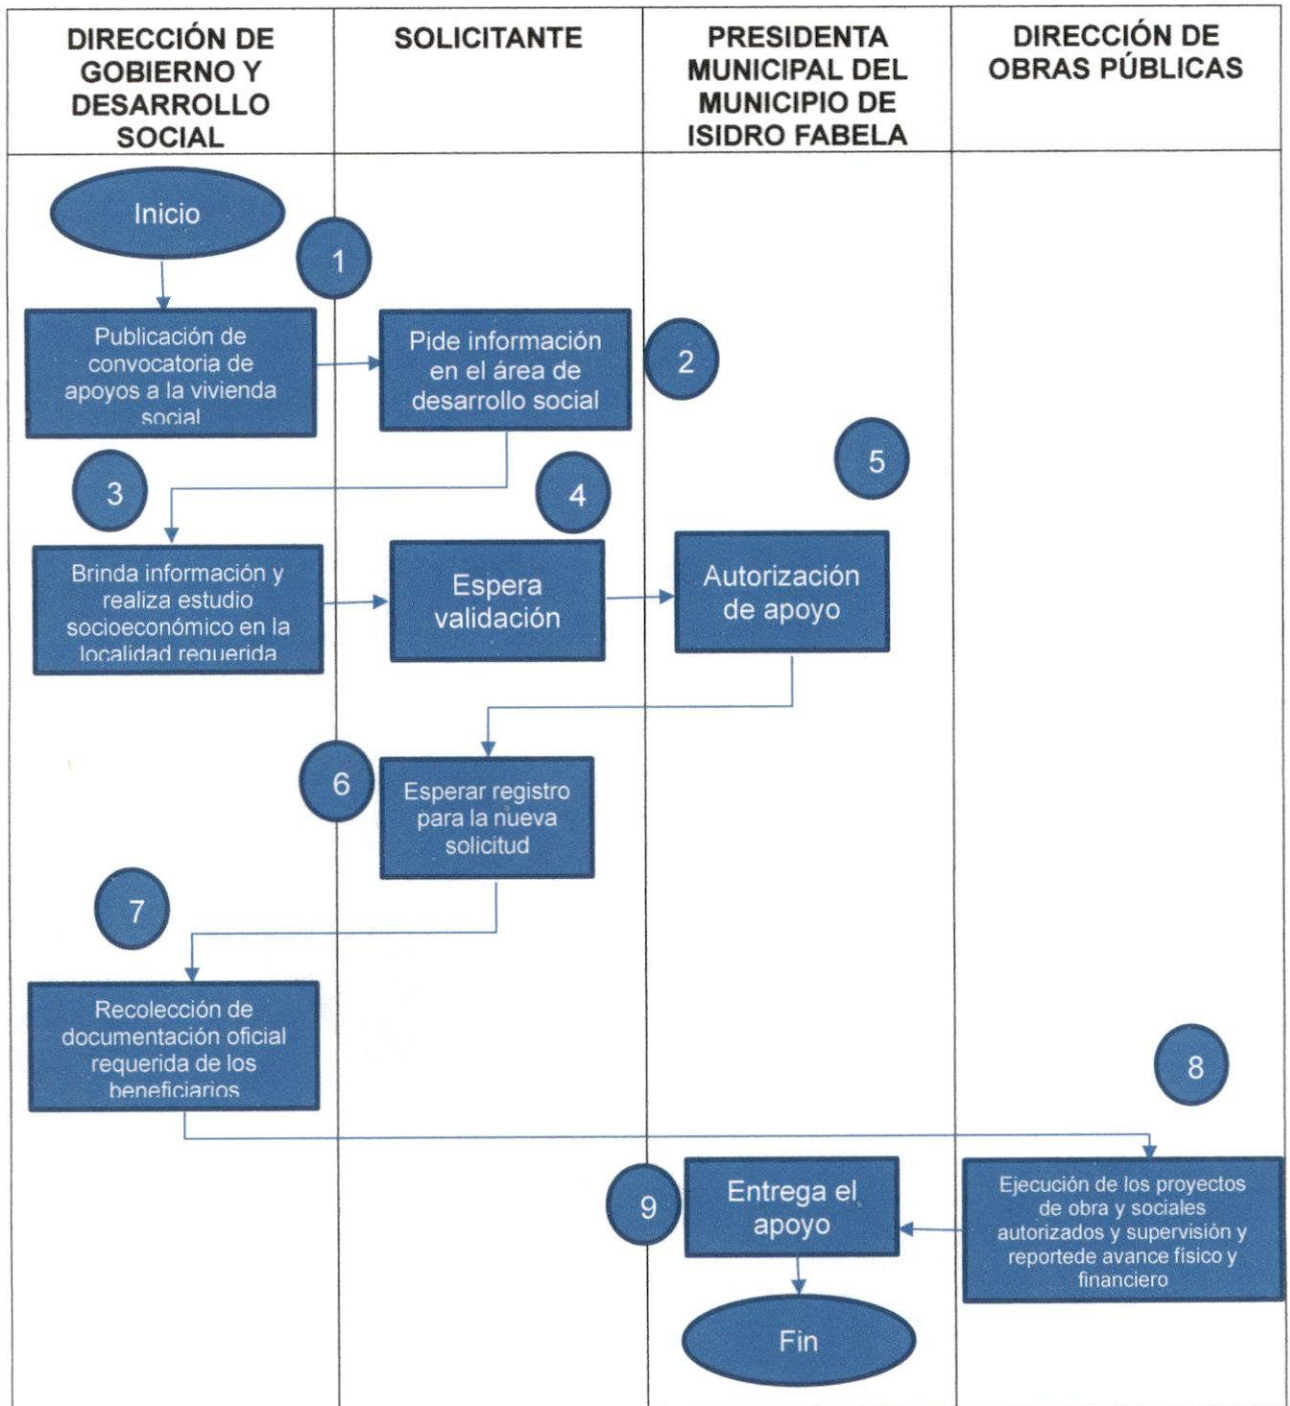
| DIRECCIÓN DE GOBIERNO Y DESARROLLO SOCIAL | SOLICITANTE | PRESIDENTA MUNICIPAL DEL MUNICIPIO DE ISIDRO FABELA | DIRECCIÓN DE OBRAS PÚBLICAS |
|---|---|---|---|

Inicio

1

Publicación de convocatoria de apoyos a la vivienda social

Pide información en el área de desarrollo social

2

5

3

4

Brinda información y realiza estudio socioeconómico en la localidad requerida

Espera validación

Autorización de apoyo

6

Esperar registro para la nueva solicitud

7

Recolección de documentación oficial requerida de los beneficiarios

8

9

Entrega el apoyo

Ejecución de los proyectos de obra y sociales autorizados y supervisión y reportede avance físico y financiero

Fin